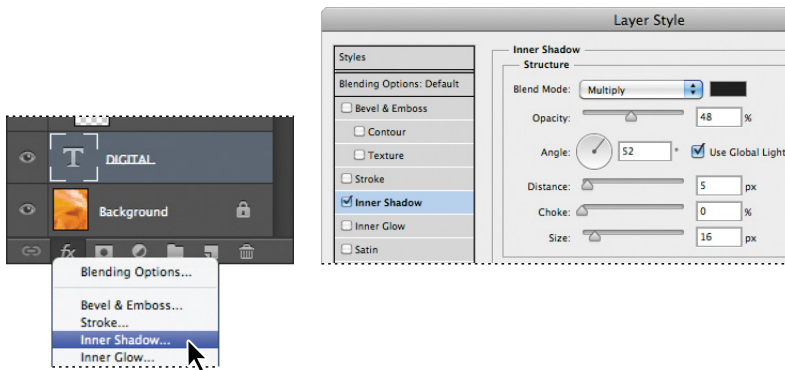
DIGITAL

Background

Blending Options...

Bevel & Emboss...

Stroke...

Inner Shadow...

Inner Glow...

Layer Style

Styles

Blending Options: Default

Bevel & Emboss

Contour

Texture

Stroke

Inner Shadow

Inner Glow

Satin

Inner Shadow

Structure

Blend Mode: Multiply

Opacity: 48 %

Angle: 52 ° Use Global Light

Distance: 5 px

Choke: 0 %

Size: 16 px